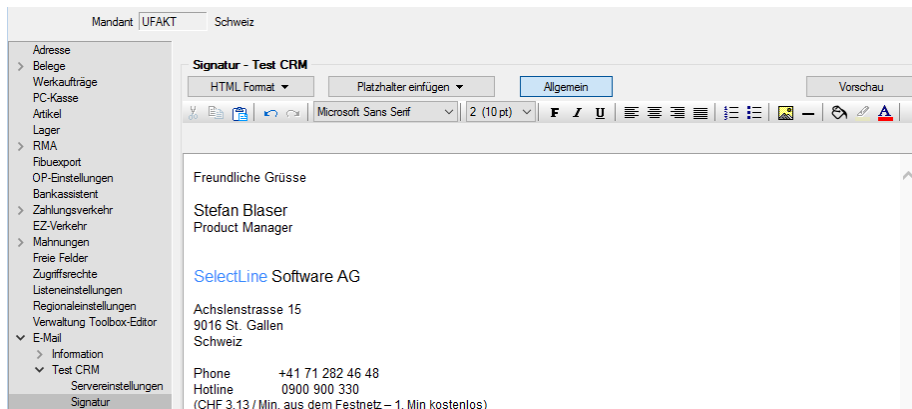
Mandant UFAKT Schweiz

Adresse
Belege
Werkaufträge
PC-Kasse
Artikel
Lager
RMA
Fibuexport
OP-Einstellungen
Bankassistent
Zahlungsverkehr
EZ-Verkehr
Mahnungen
Freie Felder
Zugriffsrechte
Listeneinstellungen
Regionaleinstellungen
Verwaltung Toolbox-Editor
E-Mail
Information
Test CRM
Servereinstellungen
Signatur

Signatur - Test CRM

HTML Format
Platzhalter einfügen
Allgemein
Vorschau

Microsoft Sans Serif
2 (10 pt)
F K U
A

Freundliche Grüsse

Stefan Blaser
Product Manager

SelectLine Software AG

Achslenstrasse 15
9016 St. Gallen
Schweiz

Phone +41 71 282 46 48
Hotline 0900 900 330
(CHF 3.13 / Min. aus dem Festnetz – 1. Min kostenlos)